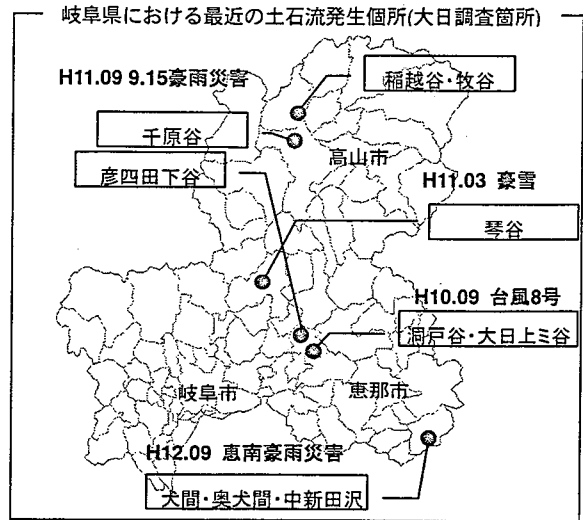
岐阜県における最近の土石流発生個所(大日調査箇所)

H11.09 9.15豪雨災害

稲越谷・牧谷

千原谷

高山市

彦四田下谷

H11.03 豪雪

琴谷

H10.09 台風8号

洞戸谷・大日上ミ谷

岐阜市

恵那市

H12.09 恵南豪雨災害

大間・奥大間・中新田沢